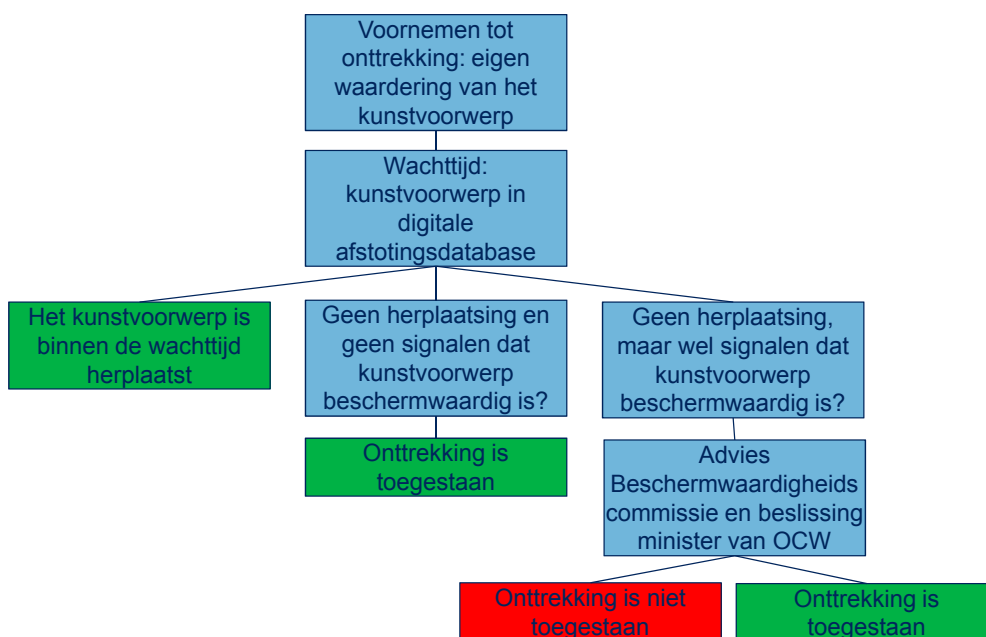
Voornemen tot onttrekking: eigen waardering van het kunstvoorwerp

Wachttijd: kunstvoorwerp in digitale afstotingsdatabase

Het kunstvoorwerp is binnen de wachttijd herplaatst

Geen herplaatsing en geen signalen dat kunstvoorwerp beschermwaardig is?

Geen herplaatsing, maar wel signalen dat kunstvoorwerp beschermwaardig is?

Onttrekking is toegestaan

Advies Beschermwaardigheids commissie en beslissing minister van OCW

Onttrekking is niet toegestaan

Onttrekking is toegestaan